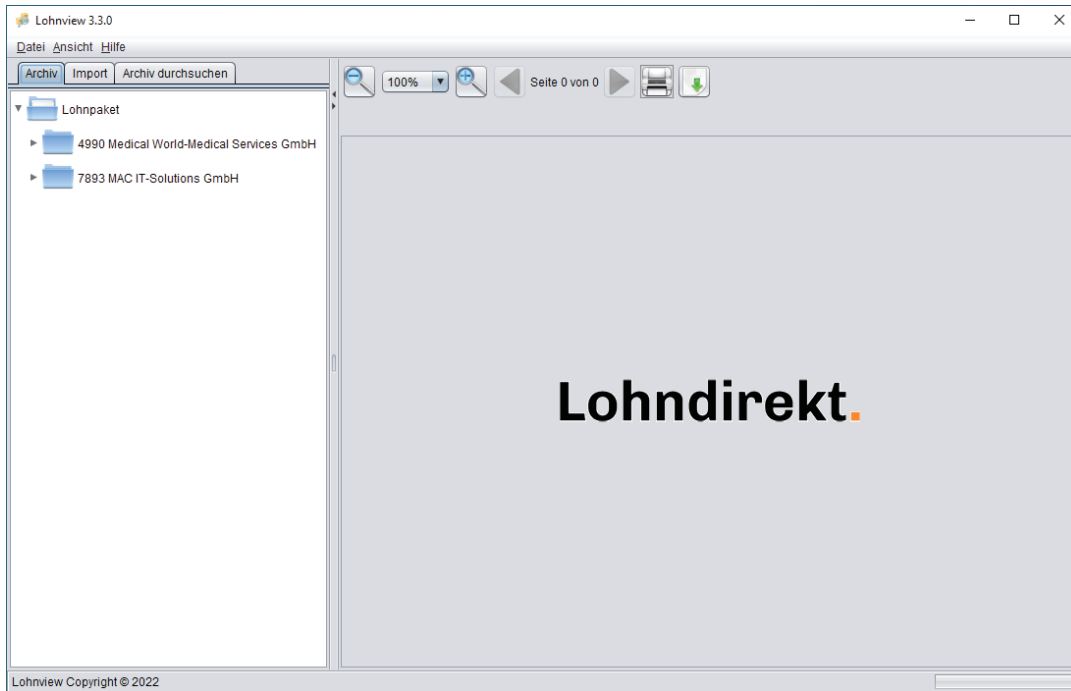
Lohnview 3.3.0

Datei Ansicht Hilfe

Archiv Import Archiv durchsuchen

100%

Seite 0 von 0

Lohnpaket

4990 Medical World-Medical Services GmbH

7893 MAC IT-Solutions GmbH

Lohndirekt.

Lohnview Copyright © 2022